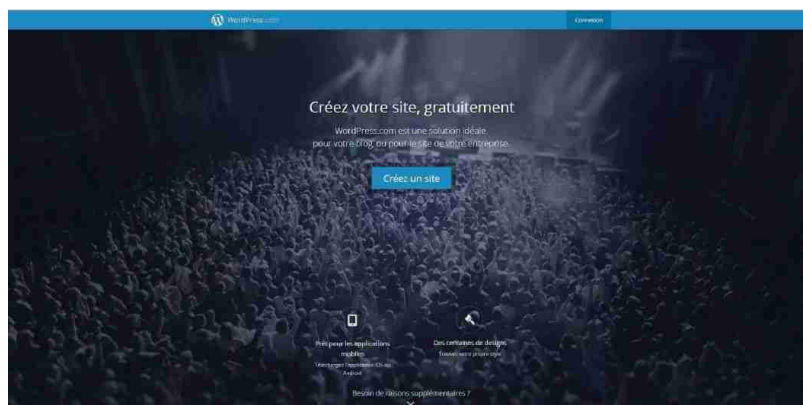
WordPress.com

Connexion

Créez votre site, gratuitement

WordPress.com est une solution idéale pour votre blog ou pour le site de votre entreprise.

Créez un site

Prêt pour les applications mobiles

Téléchargez l'application iOS ou Android

Des centaines de designs

Trouvez votre propre style

Besoin de raisons supplémentaires ?